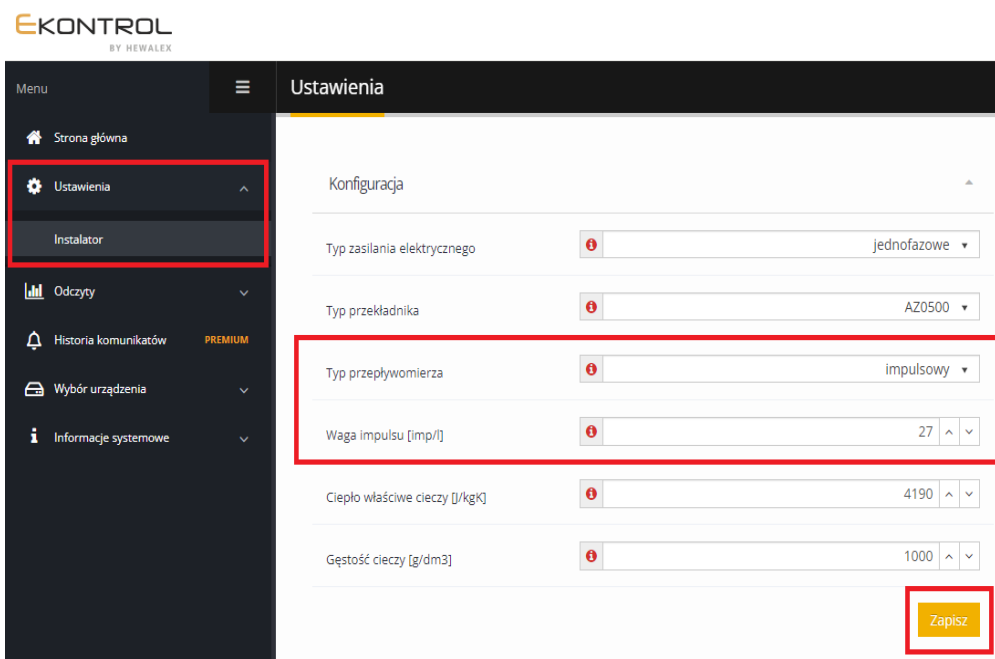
EKONTROL
BY HEWALEX

Menu

Strona główna

Ustawienia

Instalator

Odczyty

Historia komunikatów PREMIUM

Wybór urządzenia

Informacje systemowe

Ustawienia

Konfiguracja

| | |
|---|---|
| Typ zasilania elektrycznego | jednofazowe |
| Typ przekładnika | AZ0500 |
| Typ przepływomierza | impulsowy |
| Waga impulsu [imp/l] | 27 |
| Ciepło właściwe cieczy [J/kgK] | 4190 |
| Gęstość cieczy [g/dm3] | 1000 |

Zapisz